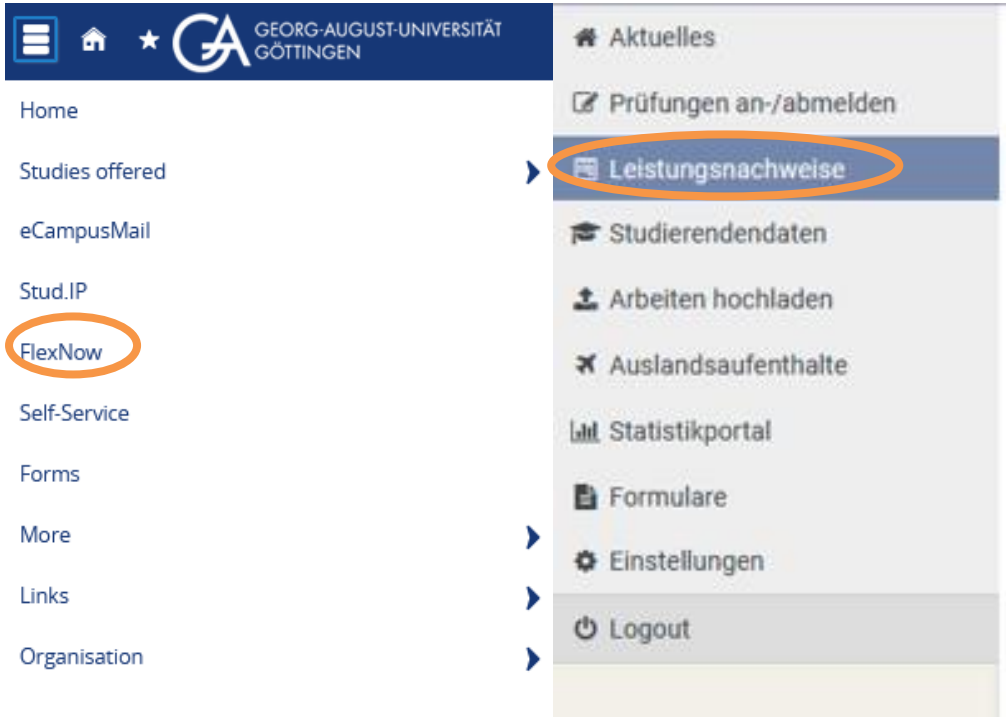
GA GEORG-AUGUST-UNIVERSITÄT GÖTTINGEN

Home

Studies offered

eCampusMail

Stud.IP

FlexNow

Self-Service

Forms

More

Links

Organisation

Aktuelles

Prüfungen an-/abmelden

Leistungsnachweise

Studierendendaten

Arbeiten hochladen

Auslandsaufenthalte

Statistikportal

Formulare

Einstellungen

Logout